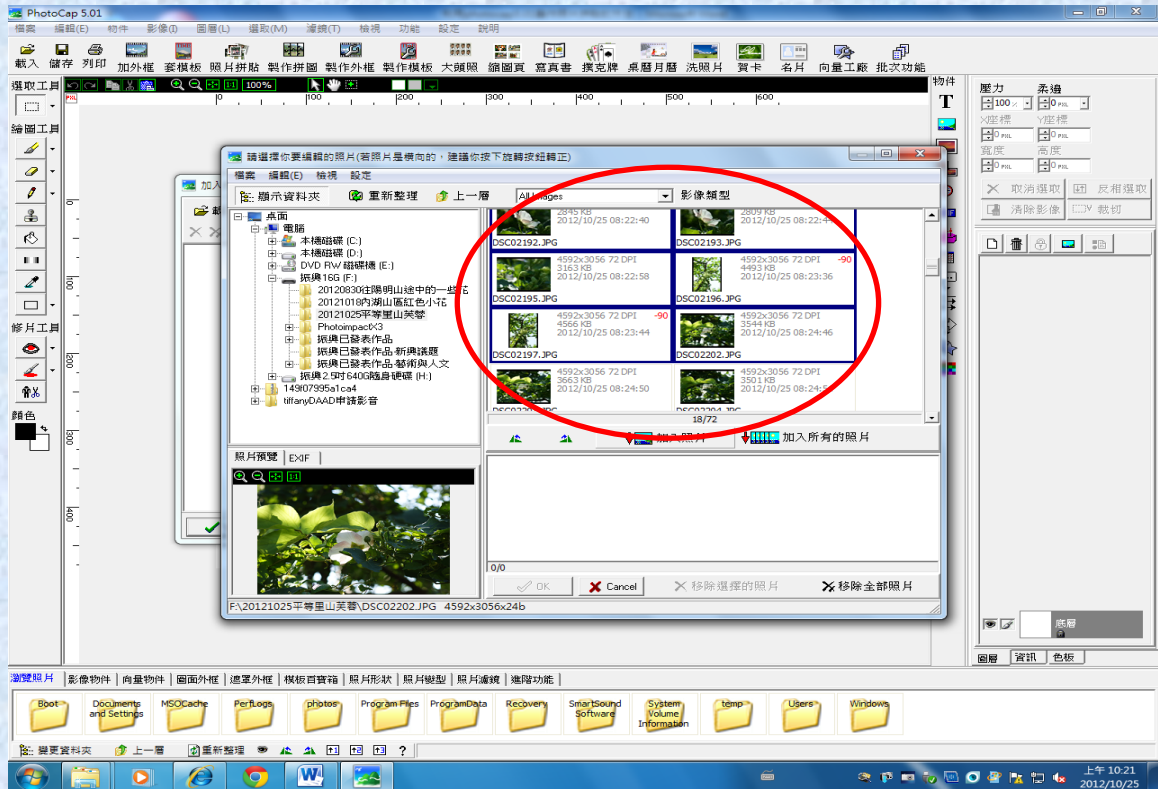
PhotoCap 5.01

檔案 編輯(E) 物件 影像(I) 圖層(L) 選取(M) 濾鏡(T) 檢視 功能 設定 說明

載入 儲存 列印 加外框 套模板 照片拼貼 製作拼圖 製作外框 製作模板 大頭照 縮圖頁 寫真書 撲克牌 桌曆月曆 洗照片 賀卡 名片 向量工廠 批次功能

選取工具 繪圖工具 修片工具 顏色

100%

物件

壓力 柔邊 100 0 X座標 Y座標 0 0 寬度 高度 0 0

取消選取 反相選取 清除影像 載切

請選擇你要編輯的照片(若照片是橫向的，建議你按下旋轉按鈕轉正)

檔案 編輯(E) 檢視 設定

顯示資料夾 重新整理 上一層 All images 影像類型

桌面
電腦
本機磁碟 (C:)
本機磁碟 (D:)
DVD RW 磁碟機 (E:)
振興16G (F:)
20120830往陽明山途中的一些花
20121018內湖山區紅色小花
20121025平等里山芙蓉
PhotoimpactX3
振興已發表作品
振興已發表作品-新興議題
振興已發表作品-藝術與人文
振興2.5吋640G隨身硬碟 (H:)
149f07995a1ca4
tiffanyDAAD申請影音

2845 KB 2012/10/25 08:22:40 DSC02192.JPG
2809 KB 2012/10/25 08:22:4 DSC02193.JPG
4592x3056 72 DPI 3163 KB 2012/10/25 08:22:58 DSC02195.JPG
4592x3056 72 DPI -90 4493 KB 2012/10/25 08:23:36 DSC02196.JPG
4592x3056 72 DPI -90 4566 KB 2012/10/25 08:23:44 DSC02197.JPG
4592x3056 72 DPI 3544 KB 2012/10/25 08:24:46 DSC02202.JPG
4592x3056 72 DPI 3663 KB 2012/10/25 08:24:50
4592x3056 72 DPI 3501 KB 2012/10/25 08:24:5

18/72

加入照片 加入所有的照片

照片預覽 EXIF

0/0

OK Cancel 移除選擇的照片 移除全部照片

F:\20121025平等里山芙蓉\DSC02202.JPG 4592x3056x24b

底層

圖層 資訊 色板

瀏覽照片 影像物件 向量物件 圖面外框 遮罩外框 模板百寶箱 照片形狀 照片變形 照片濾鏡 進階功能

Boot Documents and Settings MSOCache PerfLogs photos Program Files ProgramData Recovery SmartSound Software System Volume Information temp Users Windows

變更資料夾 上一層 重新整理

上午 10:21 2012/10/25